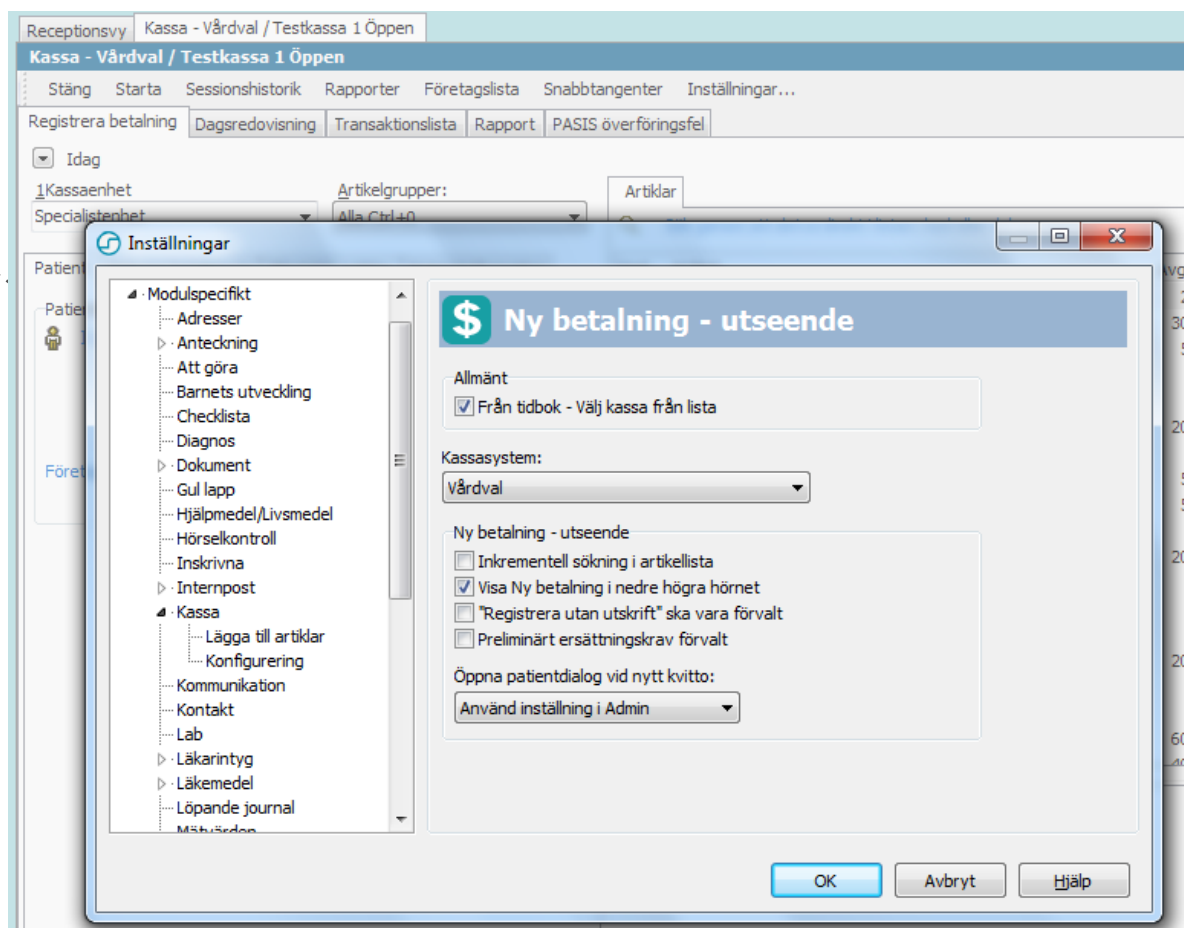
Receptionsvy | Kassa - Vårdval / Testkassa 1 Öppen

Kassa - Vårdval / Testkassa 1 Öppen

Stäng Starta Sessionshistorik Rapporter Företagslista Snabbtangenter Inställningar...

Registrera betalning | Dagsredovisning | Transaktionslista | Rapport | PASIS överföringsfel

Idag

1Kassaenhet
Specialistenhet

Artikelgrupper:
Alla Ctrl+0

Artiklar

Patient

Patie

Föret

Inställningar

Modulspecifikt
Adresser
Anteckning
Att göra
Barnets utveckling
Checklista
Diagnos
Dokument
Gul lapp
Hjälpmedel/Livsmedel
Hörselkontroll
Inskrivna
Internpost
Kassa
Lägga till artiklar
Konfigurering
Kommunikation
Kontakt
Lab
Läkarintyg
Läkemedel
Löpande journal
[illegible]

Ny betalning - utseende

Allmänt
Från tidbok - Välj kassa från lista

Kassasystem:
Vårdval

Ny betalning - utseende
Inkrementell sökning i artikellista
Visa Ny betalning i nedre högra hörnet
"Registrera utan utskrift" ska vara förvalt
Preliminärt ersättningskrav förvalt

Öppna patientdialog vid nytt kvitto:
Använd inställning i Admin

OK Avbryt Hjälp

Avg
2
30
5
20
5
5
20
20
60
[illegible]